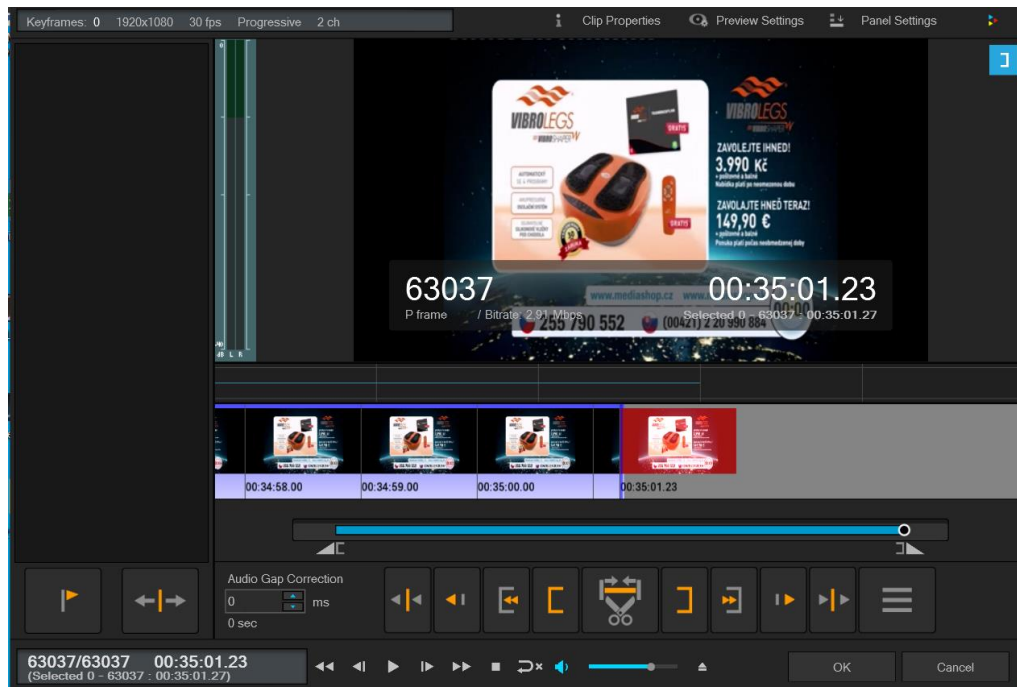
Keyframes: 0 1920x1080 30 fps Progressive 2 ch

Clip Properties Preview Settings Panel Settings

VIBROLEGS

VIBROLEGS

ZAVOLEJTE IHNED!
3.990 Kč

ZAVOLAJTE HNEĎ TERAZ!
149,90 €

63037
P frame / Bitrate: 2.91 Mbps

00:35:01.23
Selected 0 - 63037 : 00:35:01.27

www.mediashop.cz

255 790 552 (00421) 2 20 990 884

dB L R

00:34:58.00 00:34:59.00 00:35:00.00 00:35:01.23

Audio Gap Correction
0 ms
0 sec

63037/63037 00:35:01.23
(Selected 0 - 63037 : 00:35:01.27)

OK Cancel